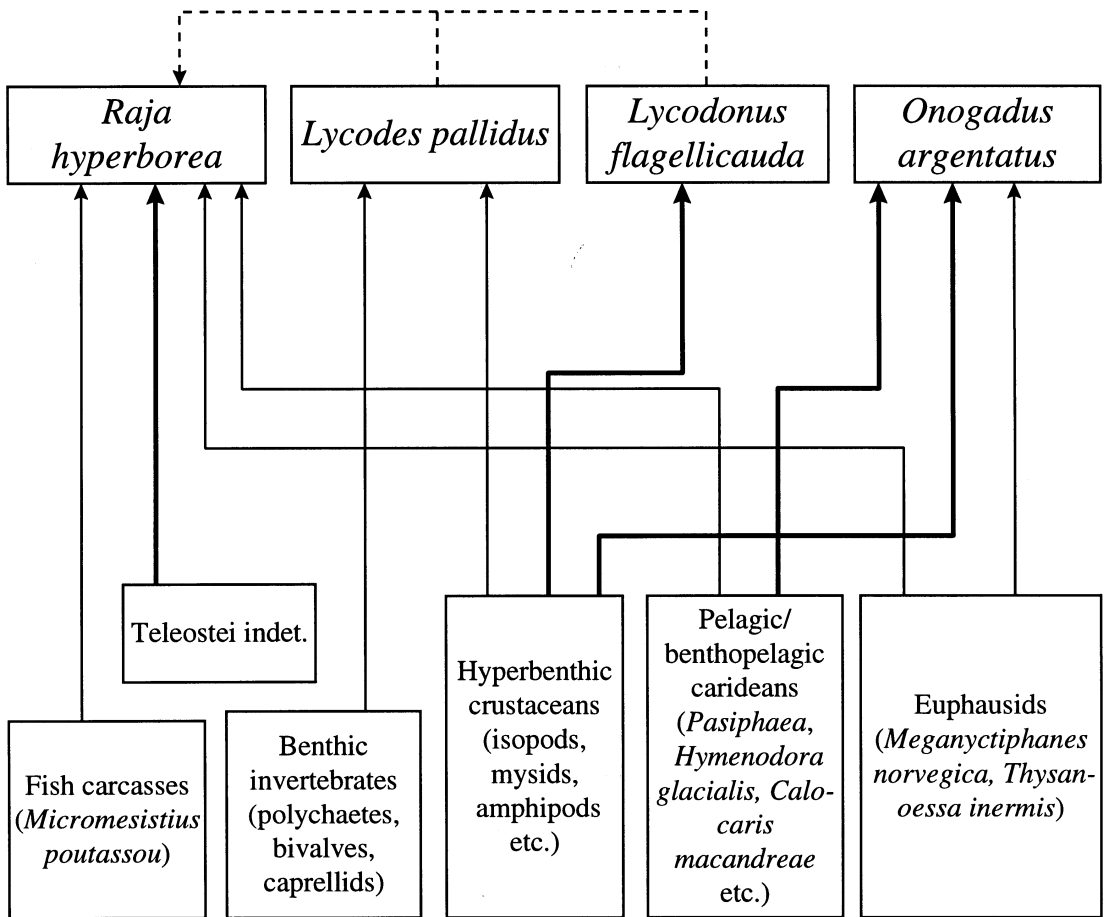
Raja hyperborea

Lycodes pallidus

Lycodonus flagellicauda

Onogadus argentatus

Teleostei indet.

Hyperbenthic crustaceans (isopods, mysids, amphipods etc.)

Pelagic/ benthopelagic carideans (Pasiphaea, Hymenodora glacialis, Calocaris macandreae etc.)

Euphausids (Meganyctiphanes norvegica, Thysanoessa inermis)

Fish carcasses (Micromesistius poutassou)

Benthic invertebrates (polychaetes, bivalves, caprellids)